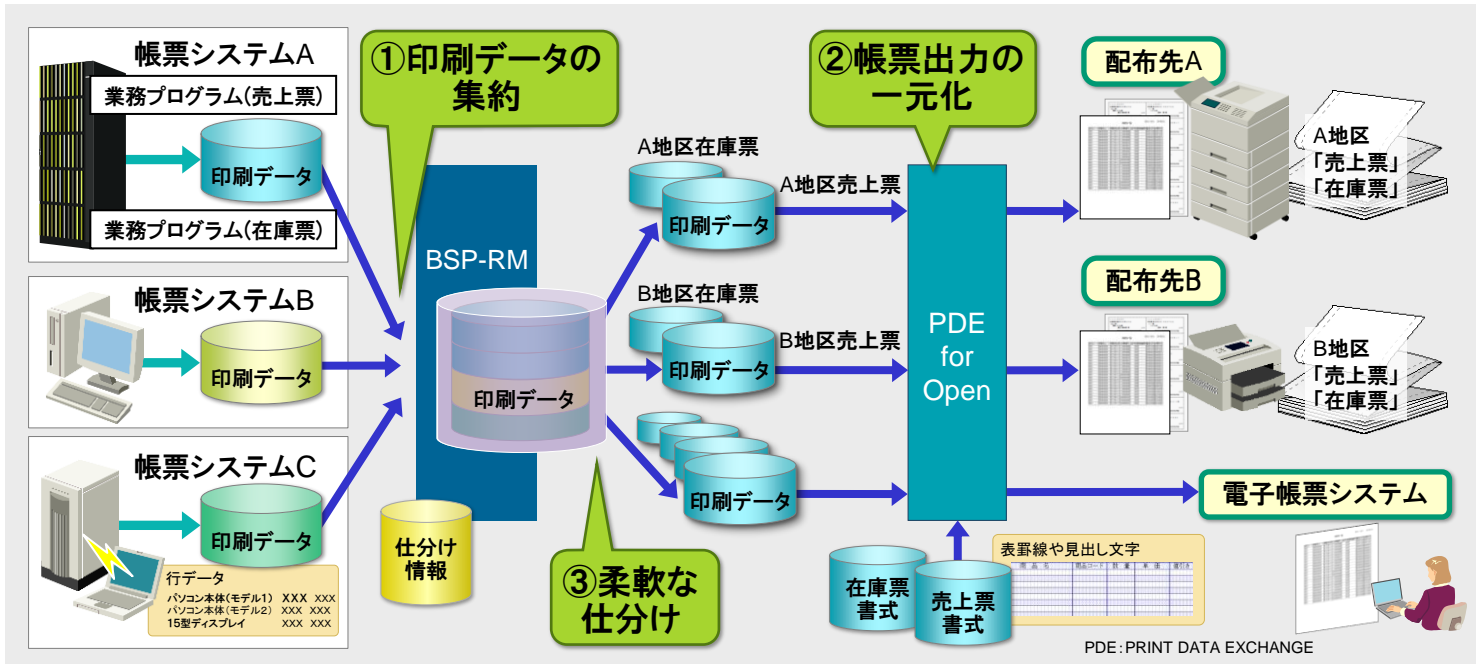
帳票システムA
業務プログラム(売上票)
印刷データ
業務プログラム(在庫票)

帳票システムB
印刷データ

帳票システムC
印刷データ
行データ
パソコン本体(モデル1) XXX XXX
パソコン本体(モデル2) XXX XXX
15型ディスプレイ XXX XXX

①印刷データの集約

BSP-RM
印刷データ

仕分け情報

③柔軟な仕分け

A地区在庫票
印刷データ
A地区売上票

B地区在庫票
印刷データ
B地区売上票

印刷データ

②帳票出力の一元化

PDE for Open

在庫票書式
売上票書式

表罫線や見出し文字

配布先A
A地区
「売上票」
「在庫票」

配布先B
B地区
「売上票」
「在庫票」

電子帳票システム

PDE:PRINT DATA EXCHANGE